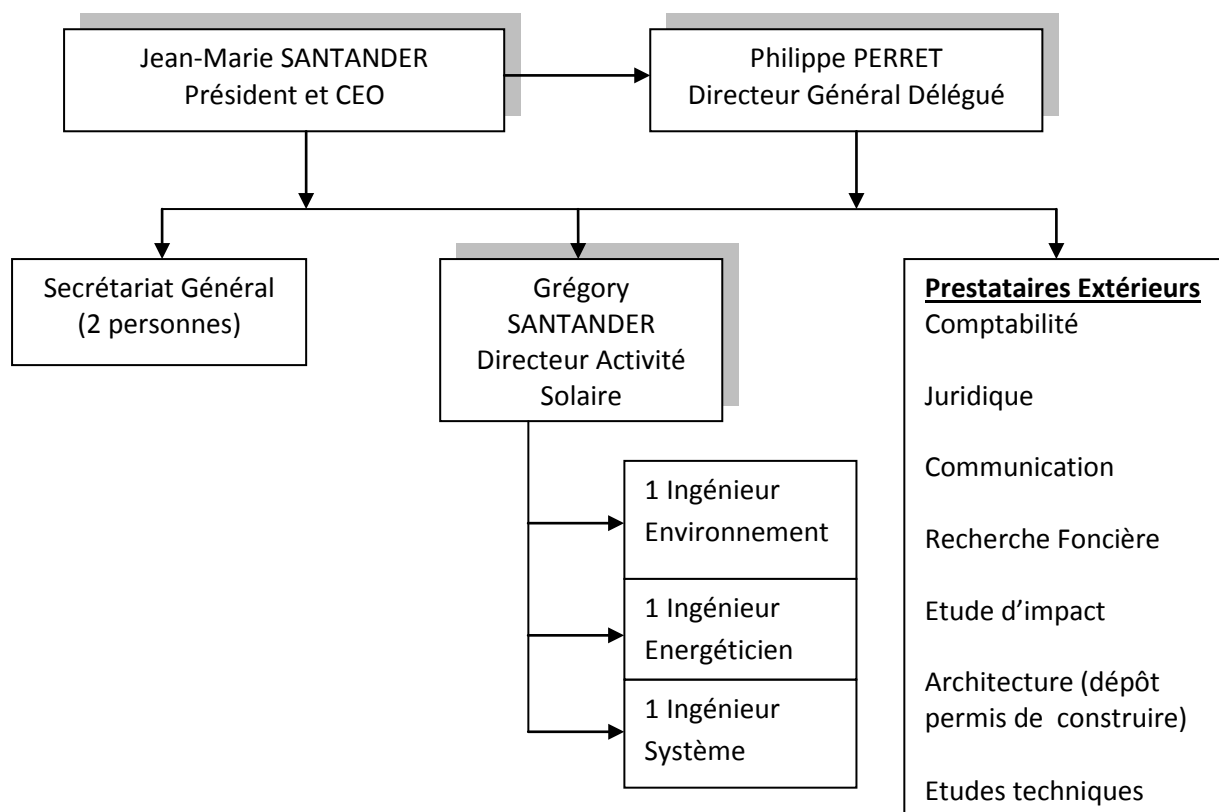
Jean-Marie SANTANDER
Président et CEO

Philippe PERRET
Directeur Général Délégué

Secrétariat Général
(2 personnes)

Grégory SANTANDER
Directeur Activité Solaire

1 Ingénieur Environnement

1 Ingénieur Energéticien

1 Ingénieur Système

**Prestataires Extérieurs**
Comptabilité

Juridique

Communication

Recherche Foncière

Etude d'impact

Architecture (dépôt permis de construire)

Etudes techniques